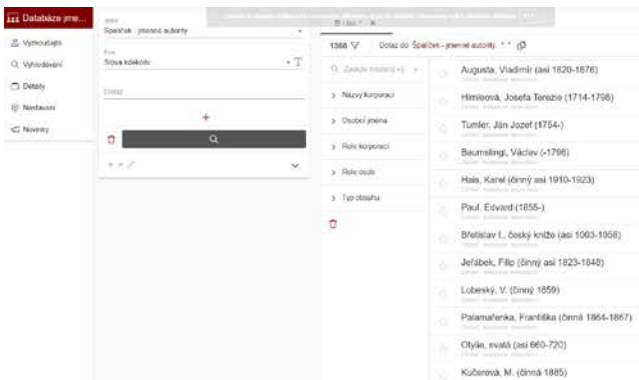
Databáze jme...

Vyhledávání
Vyhledávání
Detaily
Nastavení
Novinky

Spalíček - jmenné autority

Pole
Slova kdekoliv

Dotaz

+

1368

Dotaz do Spalíček - jmenné autority: "*"

Zadejte hodnotu

Názvy korporací
Osobní jména
Role korporací
Role osob
Typ obsahu

Augusta, Vladimír (asi 1820-1876)
Himlová, Josefa Terezie (1714-1798)
Tumler, Ján Jozef (1754-)
Baumstingl, Václav (-1796)
Hais, Karel (činný asi 1910-1923)
Paul, Eduard (1855-)
Břetislav I., český kníže (asi 1003-1055)
Jeřábek, Filip (činný asi 1823-1848)
Lobeský, V. (činný 1859)
Palamařenka, Františka (činná 1864-1867)
Otýlie, svatá (asi 660-720)
Kučerová, M. (činná 1885)